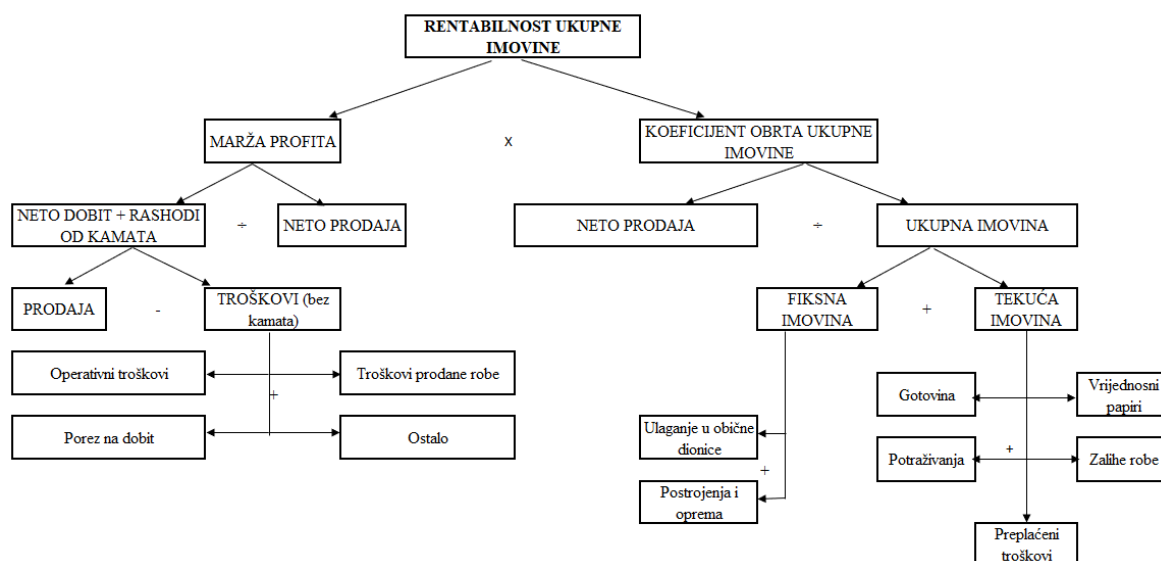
RENTABILNOST UKUPNE IMOVINE

MARŽA PROFITA

x

KOEFICIJENT OBRTA UKUPNE IMOVINE

NETO DOBIT + RASHODI OD KAMATA

÷

NETO PRODAJA

NETO PRODAJA

÷

UKUPNA IMOVINA

PRODAJA

-

TROŠKOVI (bez kamata)

FIKSNA IMOVINA

+

TEKUĆA IMOVINA

Operativni troškovi

Troškovi prodane robe

+

Porez na dobit

Ostalo

Gotovina

Vrijednosni papiri

Ulaganje u obične dionice

+

Potraživanja

+

Zalihe robe

Postrojenja i oprema

Preplaćeni troškovi